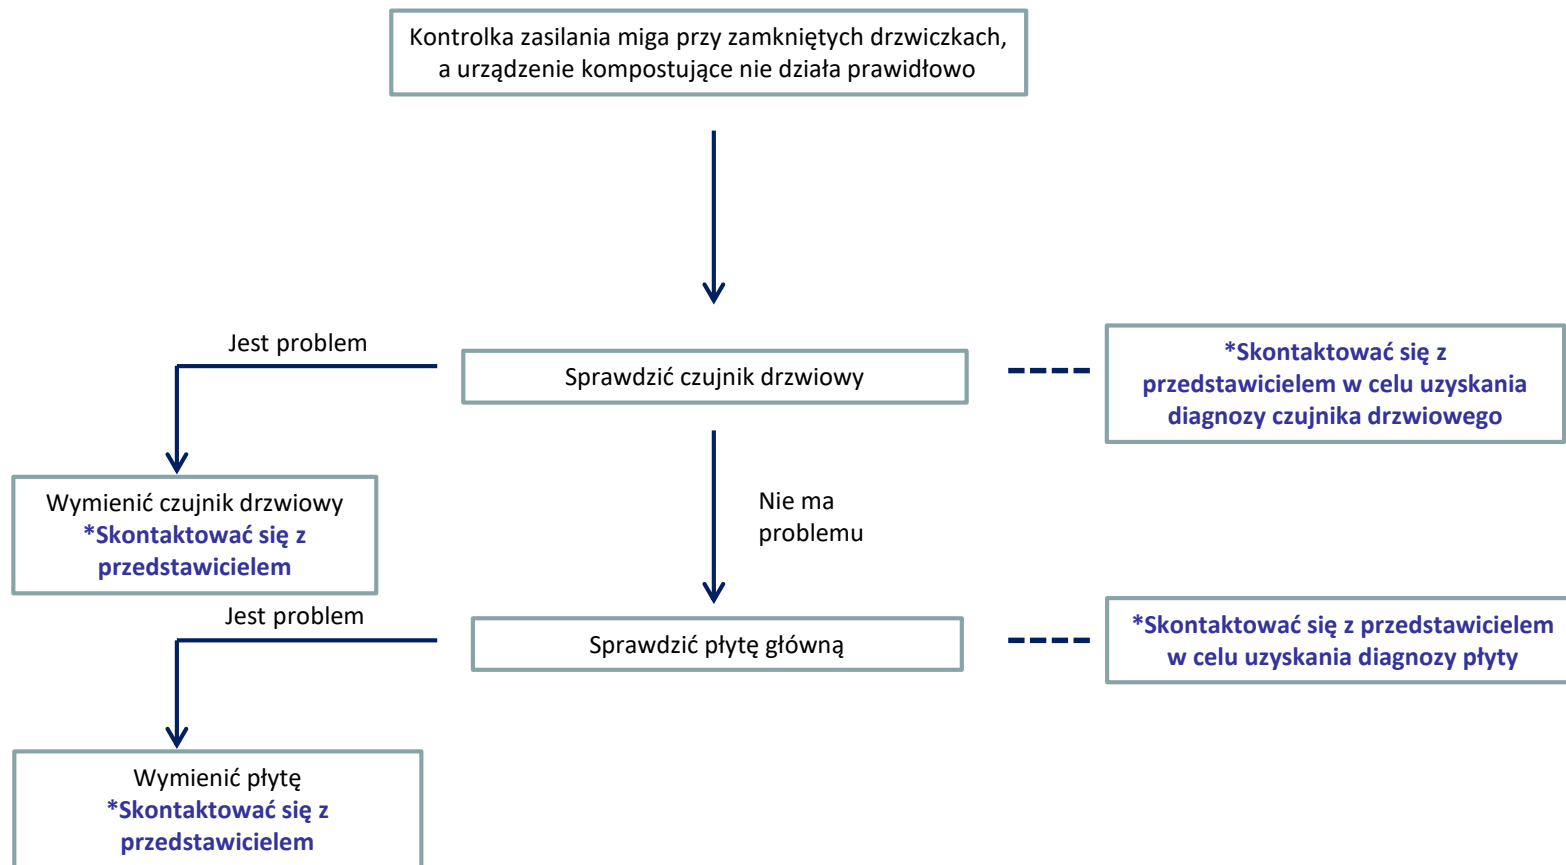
Kontrolka zasilania miga przy zamkniętych drzwiczkach, a urządzenie kompostujące nie działa prawidłowo

Jest problem

Sprawdzić czujnik drzwiowy

*Skontaktować się z przedstawicielem w celu uzyskania diagnozy czujnika drzwiowego

Wymienić czujnik drzwiowy
*Skontaktować się z przedstawicielem

Nie ma problemu

Jest problem

Sprawdzić płytę główną

*Skontaktować się z przedstawicielem w celu uzyskania diagnozy płyty

Wymienić płytę
*Skontaktować się z przedstawicielem